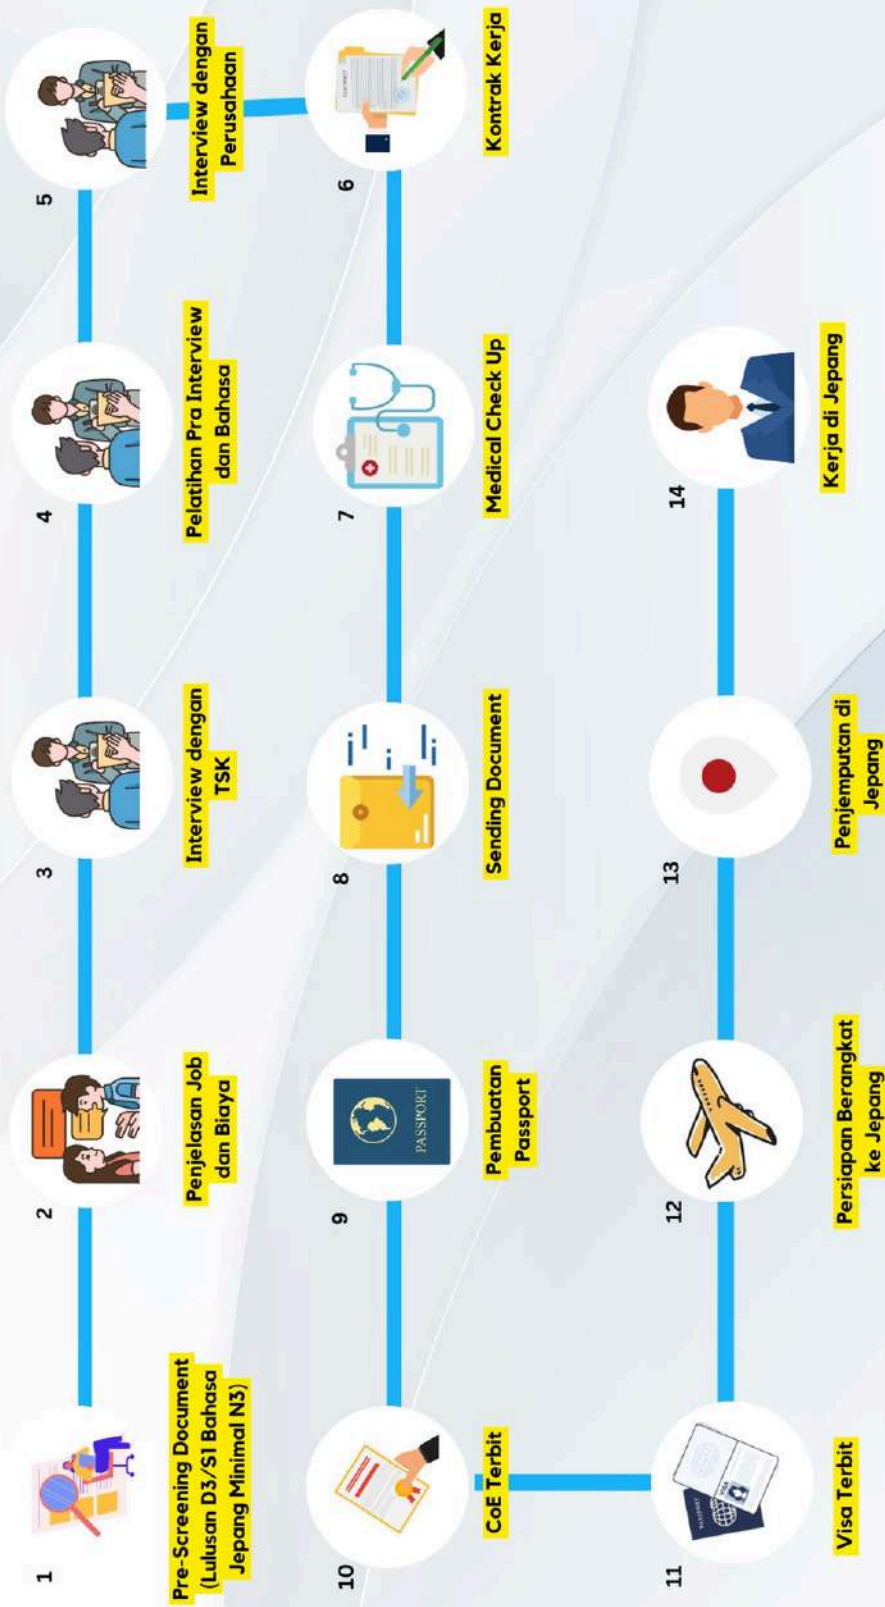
1
Pre-Screening Document (Lulusan D3/S1 Bahasa Jepang Minimal N3)

2
Penjelasan Job dan Biaya

3
Interview dengan TSK

4
Pelatihan Pra Interview dan Bahasa

5
Interview dengan Perusahaan

6
Kontrak Kerja

7
Medical Check Up

8
Sending Document

9
PASSPORT
Pembuatan Passport

10
CoE Terbit

11
PASSPORT
VISA
Visa Terbit

12
Persiapan Berangkat ke Jepang

13
Penjemputan di Jepang

14
Kerja di Jepang